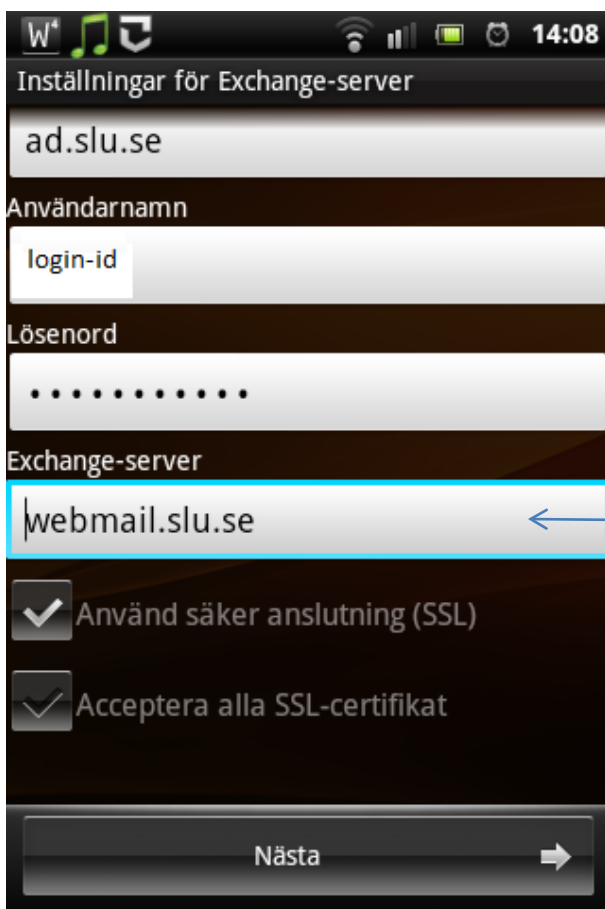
14:08

Inställningar för Exchange-server

ad.slu.se

Användarnamn

login-id

Lösenord

•••••••••••

Exchange-server

webmail.slu.se

Använd säker anslutning (SSL)

Acceptera alla SSL-certifikat

Nästa